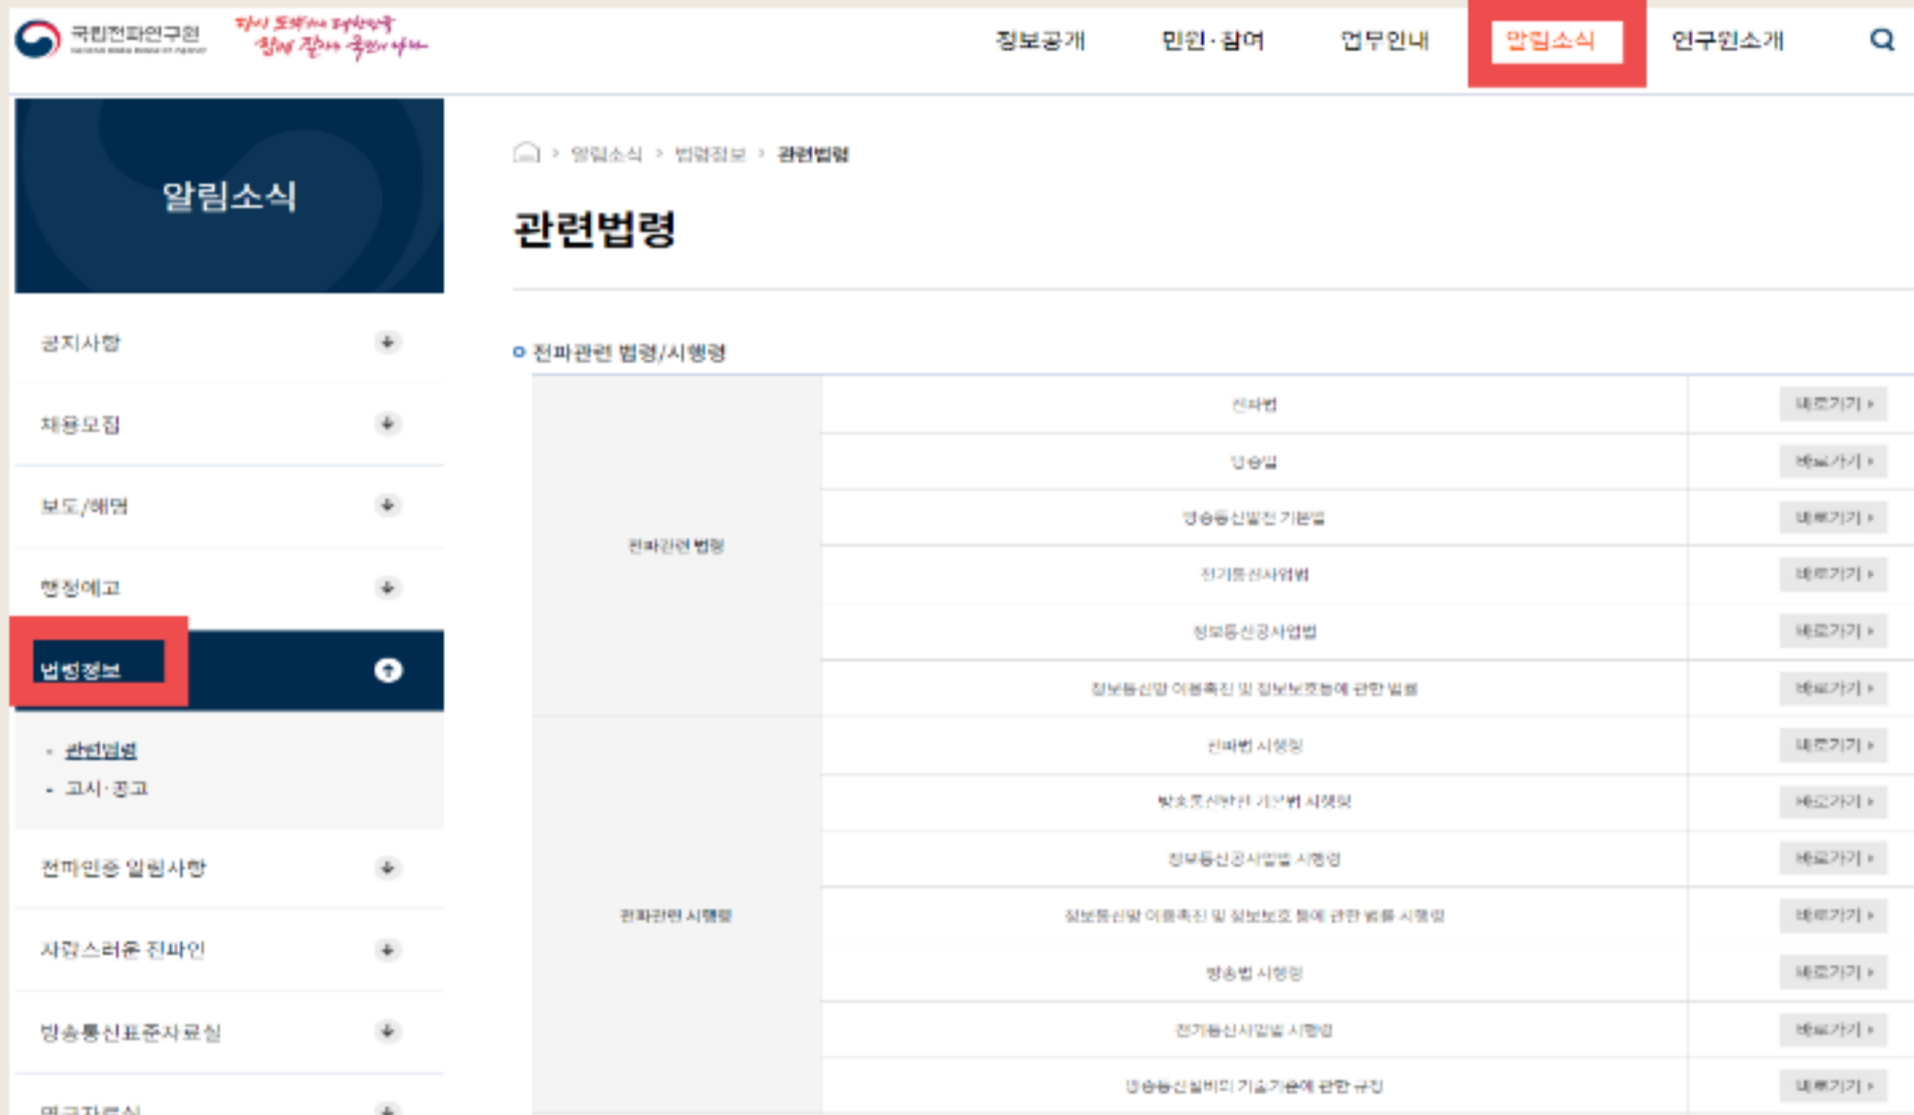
국립전파연구원

정보공개 민원·참여 업무안내 알림소식 연구원소개

알림소식

공지사항
채용모집
보도/해명
행정예고
법령정보
- 관련법령
- 고시·공고
전파인증 알림사항
사랑스러운 전파인
방송통신표준자료실
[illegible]

알림소식 > 법령정보 > 관련법령

관련법령

전파관련 법령/시행령

| | | |
|---|---|---|
| 전파관련 법령 | 전파법 | 바로가기 › |
| | 방송법 | 바로가기 › |
| | 방송통신발전 기본법 | 바로가기 › |
| | 전기통신사업법 | 바로가기 › |
| | 정보통신공사업법 | 바로가기 › |
| | 정보통신망 이용촉진 및 정보보호등에 관한 법률 | 바로가기 › |
| 전파관련 시행령 | 전파법 시행령 | 바로가기 › |
| | 방송통신발전 기본법 시행령 | 바로가기 › |
| | 정보통신공사업법 시행령 | 바로가기 › |
| | 정보통신망 이용촉진 및 정보보호 등에 관한 법률 시행령 | 바로가기 › |
| | 방송법 시행령 | 바로가기 › |
| | 전기통신사업법 시행령 | 바로가기 › |
| | 방송통신설비의 기술기준에 관한 규정 | 바로가기 › |